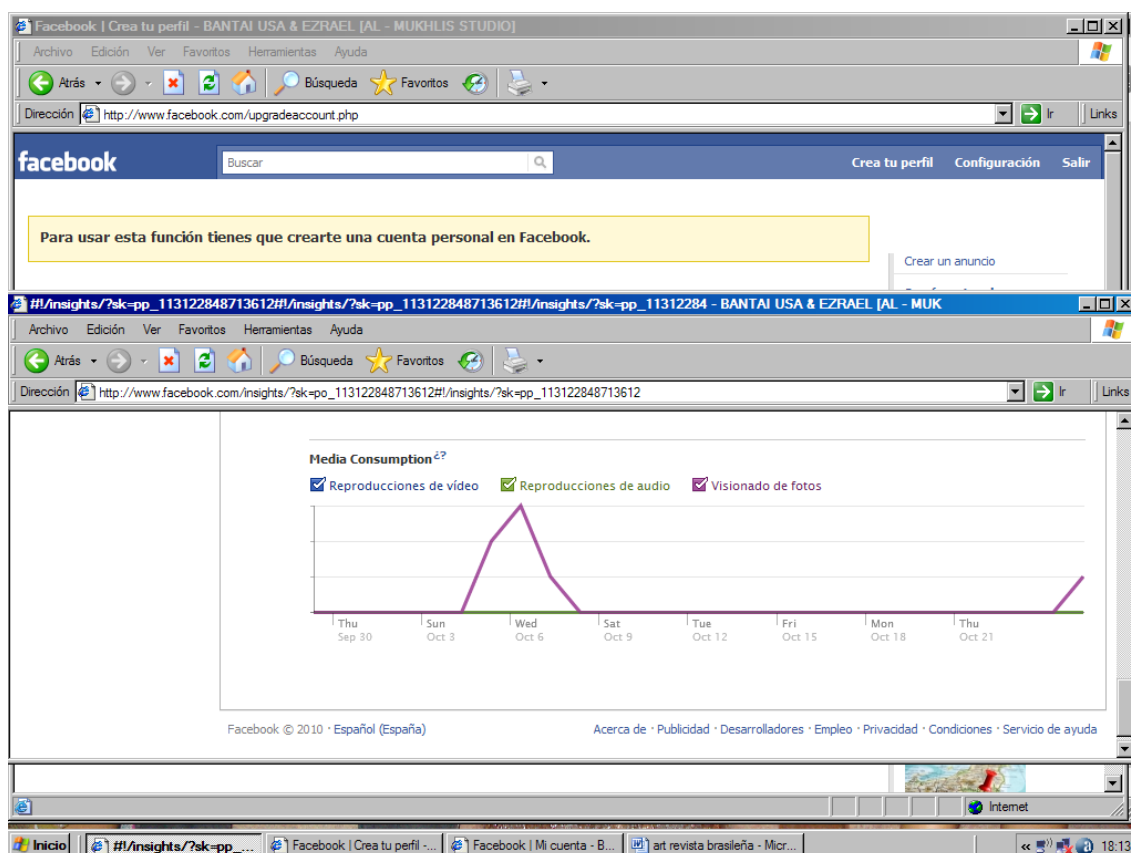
Facebook | Crea tu perfil - BANTAI USA & EZRAEL [AL - MUKHLIS STUDIO]

Archivo Edición Ver Favoritos Herramientas Ayuda

Atrás Búsqueda Favoritos

Dirección http://www.facebook.com/upgradeaccount.php Ir Links

facebook Buscar Crea tu perfil Configuración Salir

Para usar esta función tienes que crearte una cuenta personal en Facebook.

Crear un anuncio

#!/insights/?sk=pp_113122848713612#!/insights/?sk=pp_113122848713612#!/insights/?sk=pp_11312284 - BANTAI USA & EZRAEL [AL - MUK

Archivo Edición Ver Favoritos Herramientas Ayuda

Atrás Búsqueda Favoritos

Dirección http://www.facebook.com/insights/?sk=po_113122848713612#!/insights/?sk=pp_113122848713612 Ir Links

Media Consumption ¿?

Reproducciones de vídeo Reproducciones de audio Visionado de fotos

Thu Sep 30 Sun Oct 3 Wed Oct 6 Sat Oct 9 Tue Oct 12 Fri Oct 15 Mon Oct 18 Thu Oct 21

Facebook © 2010 · Español (España)

Acerca de · Publicidad · Desarrolladores · Empleo · Privacidad · Condiciones · Servicio de ayuda

Internet

Inicio #!/insights/?sk=pp_... Facebook | Crea tu perfil -... Facebook | Mi cuenta - B... art revista brasileña - Micr... 18:13